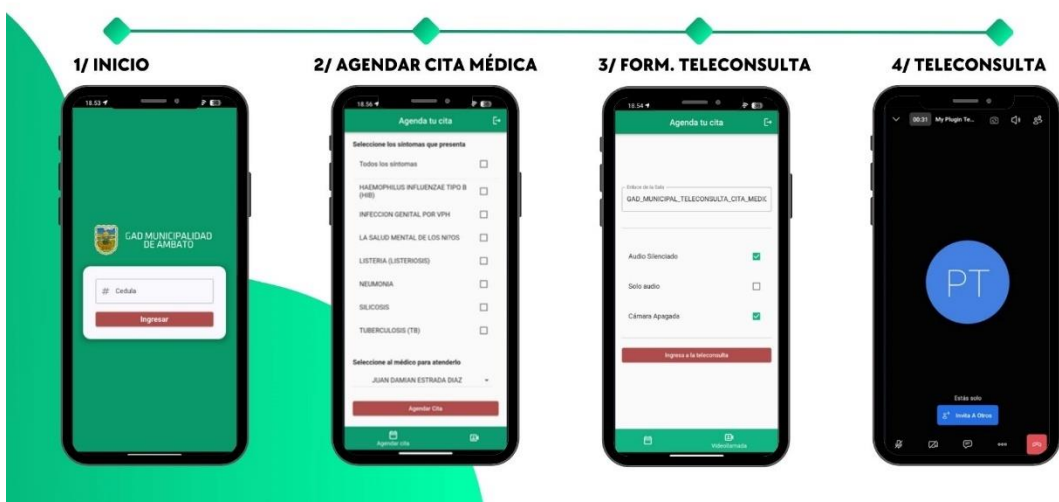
1/ INICIO

18:53

GAD MUNICIPALIDAD DE AMBATO

# Cedula

Ingresar

2/ AGENDAR CITA MÉDICA

18:56

Agenda tu cita

Seleccione los síntomas que presenta

Todos los síntomas

HAEMOPHILUS INFLUENZAE TIPO B (HIB)

INFECCION GENITAL POR VPH

LA SALUD MENTAL DE LOS NI?OS

LISTERIA (LISTERIOSIS)

NEUMONIA

SILICOSIS

TUBERCULOSIS (TB)

Seleccione al médico para atenderlo

JUAN DAMIAN ESTRADA DIAZ

Agendar Cita

Agendar cita

3/ FORM. TELECONSULTA

18:54

Agenda tu cita

Enlace de la Sala

GAD_MUNICIPAL_TELECONSULTA_CITA_MEDIC

Audio Silenciado

Solo audio

Cámara Apagada

Ingresa a la teleconsulta

Videollamada

4/ TELECONSULTA

00:31 My Plugin Te...

PT

Estás solo

Invita A Otros